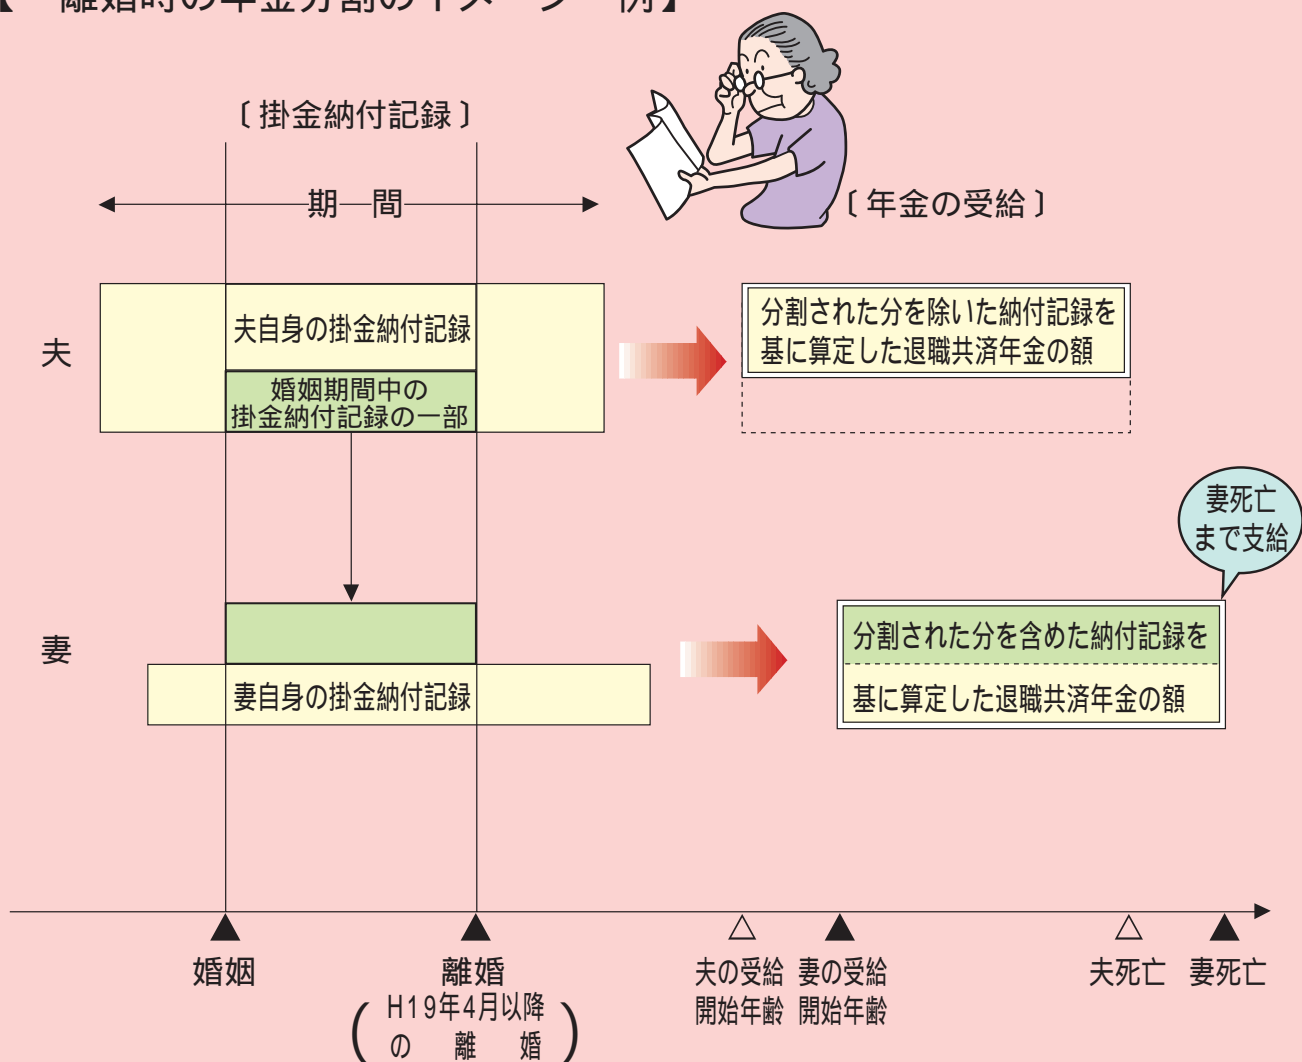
【 離婚時の年金分割のイメージ 例】

〔掛金納付記録〕

期 間

〔年金の受給〕

夫

夫自身の掛金納付記録

婚姻期間中の掛金納付記録の一部

分割された分を除いた納付記録を基に算定した退職共済年金の額

妻死亡まで支給

妻

妻自身の掛金納付記録

分割された分を含めた納付記録を基に算定した退職共済年金の額

婚姻

離婚
(H19年4月以降の離婚)

夫の受給開始年齢

妻の受給開始年齢

夫死亡

妻死亡